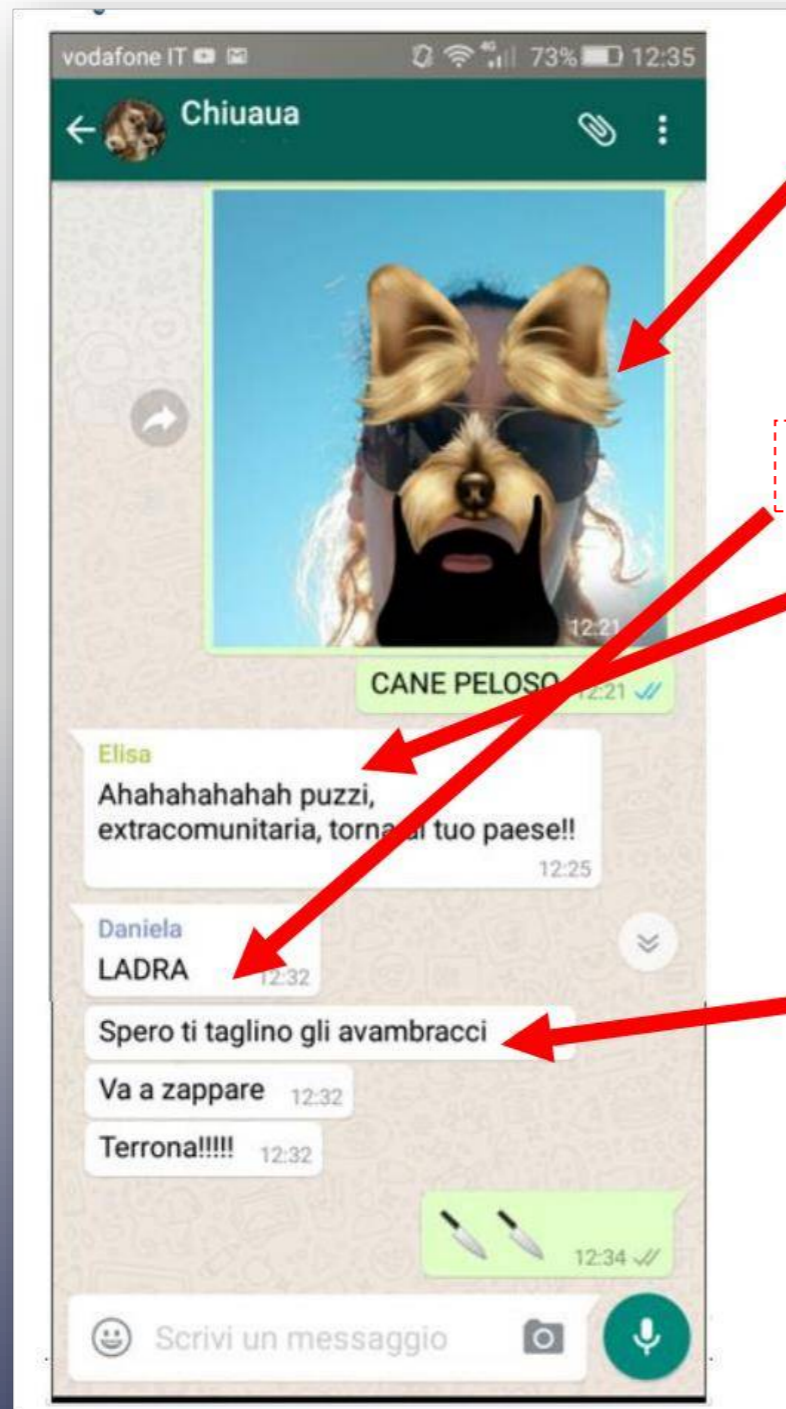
vodafone IT 73% 12:35

Chiuaua

12:21

CANE PELOSO 12:21

Elisa
Ahahahahahah puzzi, extracomunitaria, torna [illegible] tuo paese!!
12:25

Daniela
LADRA 12:32

Spero ti taglino gli avambracci

Va a zappare 12:32

Terrona!!!!! 12:32

12:34

Scrivi un messaggio